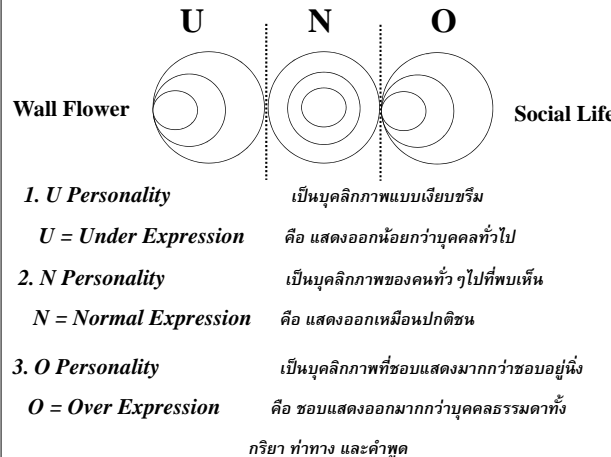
U N O

Wall Flower

Social Life

1. U Personality เป็นบุคลิกภาพแบบเงียบขรึม

U = Under Expression คือ แสดงออกน้อยกว่าบุคคลทั่วไป

2. N Personality เป็นบุคลิกภาพของคนทั่ว ๆไปที่พบเห็น

N = Normal Expression คือ แสดงออกเหมือนปกติชน

3. O Personality เป็นบุคลิกภาพที่ชอบแสดงมากกว่าชอบอยู่นิ่ง

O = Over Expression คือ ชอบแสดงออกมากกว่าบุคคลธรรมดาทั้ง

กริยา ท่าทาง และคำพูด